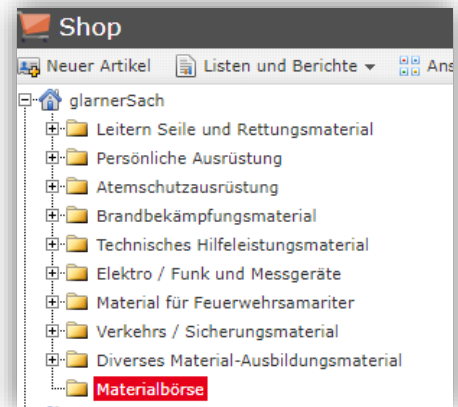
Shop

Neuer Artikel | Listen und Berichte ▾ | Ans

glarnerSach
Leitern Seile und Rettungsmaterial
Persönliche Ausrüstung
Atemschutzausrüstung
Brandbekämpfungsmaterial
Technisches Hilfeleistungsmaterial
Elektro / Funk und Messgeräte
Material für Feuerwehrsamariter
Verkehrs / Sicherungsmaterial
Diverses Material-Ausbildungsmaterial
Materialbörse